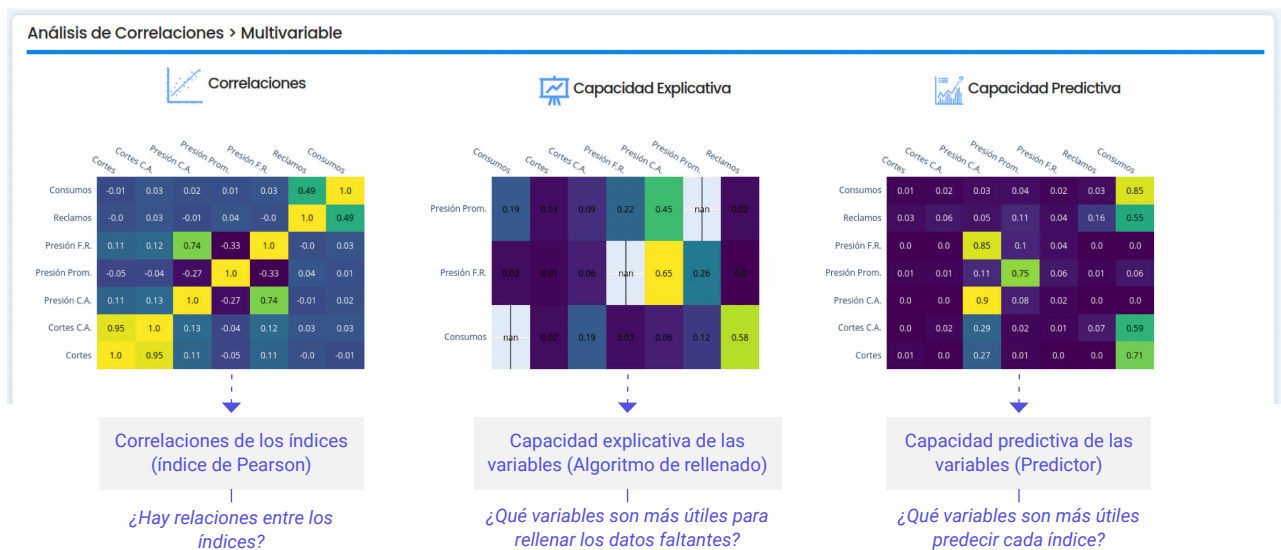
Análisis de Correlaciones > Multivariable

Correlaciones

| | Cortes | Cortes C.A. | Presión C.A. | Presión Prom. | Presión F.R. | Reclamos | Consumos |
|---|---|---|---|---|---|---|---|
| Consumos | -0.01 | 0.03 | 0.02 | 0.01 | 0.03 | 0.49 | 1.0 |
| Reclamos | -0.0 | 0.03 | -0.01 | 0.04 | -0.0 | 1.0 | 0.49 |
| Presión F.R. | 0.11 | 0.12 | 0.74 | -0.33 | 1.0 | -0.0 | 0.03 |
| Presión Prom. | -0.05 | -0.04 | -0.27 | 1.0 | -0.33 | 0.04 | 0.01 |
| Presión C.A. | 0.11 | 0.13 | 1.0 | -0.27 | 0.74 | -0.01 | 0.02 |
| Cortes C.A. | 0.95 | 1.0 | 0.13 | -0.04 | 0.12 | 0.03 | 0.03 |
| Cortes | 1.0 | 0.95 | 0.11 | -0.05 | 0.11 | -0.0 | -0.01 |

Capacidad Explicativa

| | Consumos | Cortes | Cortes C.A. | Presión F.R. | Presión C.A. | Presión Prom. | Reclamos |
|---|---|---|---|---|---|---|---|
| Presión Prom. | 0.19 | 0.03 | 0.09 | 0.22 | 0.45 | nan | 0.02 |
| Presión F.R. | 0.02 | 0.01 | 0.06 | nan | 0.65 | 0.26 | 0.0 |
| Consumos | nan | 0.02 | 0.19 | 0.03 | 0.06 | 0.12 | 0.58 |

Capacidad Predictiva

| | Cortes | Cortes C.A. | Presión C.A. | Presión Prom. | Presión F.R. | Reclamos | Consumos |
|---|---|---|---|---|---|---|---|
| Consumos | 0.01 | 0.02 | 0.03 | 0.04 | 0.02 | 0.03 | 0.85 |
| Reclamos | 0.03 | 0.06 | 0.05 | 0.11 | 0.04 | 0.16 | 0.55 |
| Presión F.R. | 0.0 | 0.0 | 0.85 | 0.1 | 0.04 | 0.0 | 0.0 |
| Presión Prom. | 0.01 | 0.01 | 0.11 | 0.75 | 0.06 | 0.01 | 0.06 |
| Presión C.A. | 0.0 | 0.0 | 0.9 | 0.08 | 0.02 | 0.0 | 0.0 |
| Cortes C.A. | 0.0 | 0.02 | 0.29 | 0.02 | 0.01 | 0.07 | 0.59 |
| Cortes | 0.01 | 0.0 | 0.27 | 0.01 | 0.0 | 0.0 | 0.71 |

Correlaciones de los índices (índice de Pearson)

¿Hay relaciones entre los índices?

Capacidad explicativa de las variables (Algoritmo de rellenado)

¿Qué variables son más útiles para rellenar los datos faltantes?

Capacidad predictiva de las variables (Predictor)

¿Qué variables son más útiles predecir cada índice?